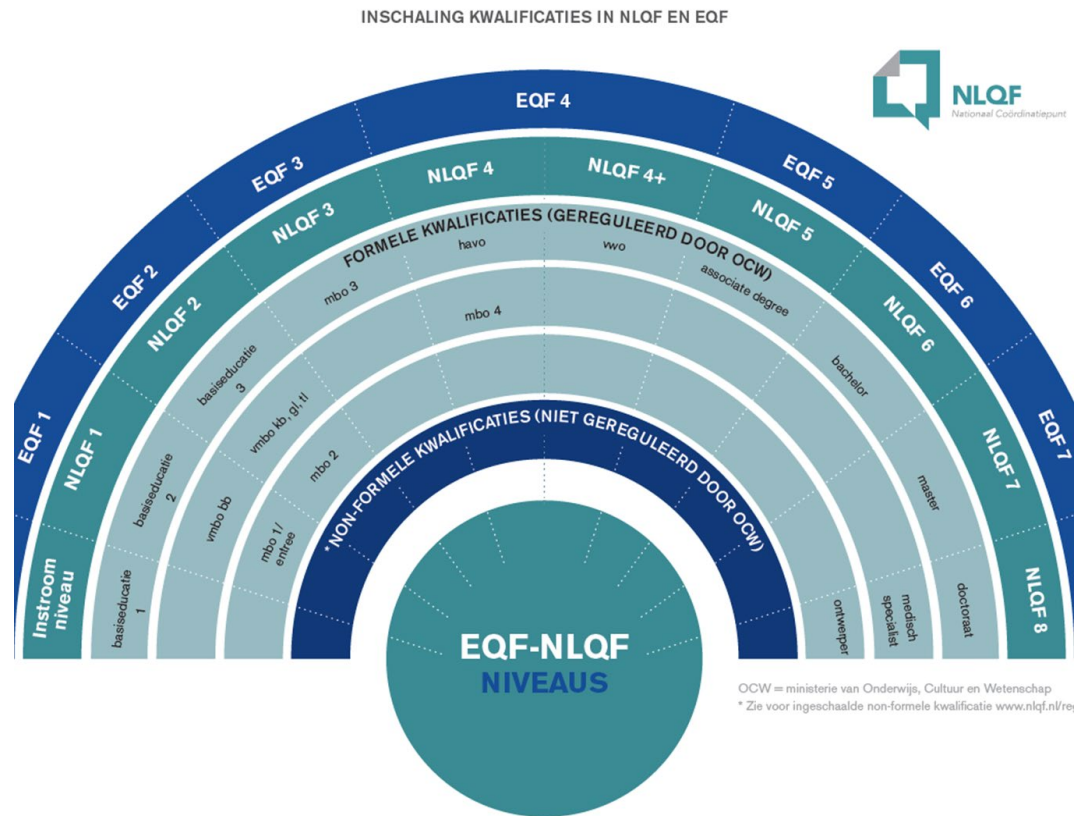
INSCHALING KWALIFICATIES IN NLQF EN EQF

NLQF
Nationaal Coördinatiepunt

EQF 1
EQF 2
EQF 3
EQF 4
EQF 5
EQF 6
EQF 7

Instroom niveau
NLQF 1
NLQF 2
NLQF 3
NLQF 4
NLQF 4+
NLQF 5
NLQF 6
NLQF 7
NLQF 8

FORMELE KWALIFICATIES (GEREGULEERD DOOR OCW)

basiseducatie 1
basiseducatie 2
basiseducatie 3
vmbo bb
vmbo kb, gl, tl
mbo 1/ entree
mbo 2
mbo 3
mbo 4
havo
vwo
associate degree
bachelor
master
doctoraat
ontwerper
medisch specialist

*NON-FORMELE KWALIFICATIES (NIET GEREGULEERD DOOR OCW)

EQF-NLQF
NIVEAUS

OCW = ministerie van Onderwijs, Cultuur en Wetenschap
* Zie voor ingeschaalde non-formele kwalificatie www.nlqf.nl/re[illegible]